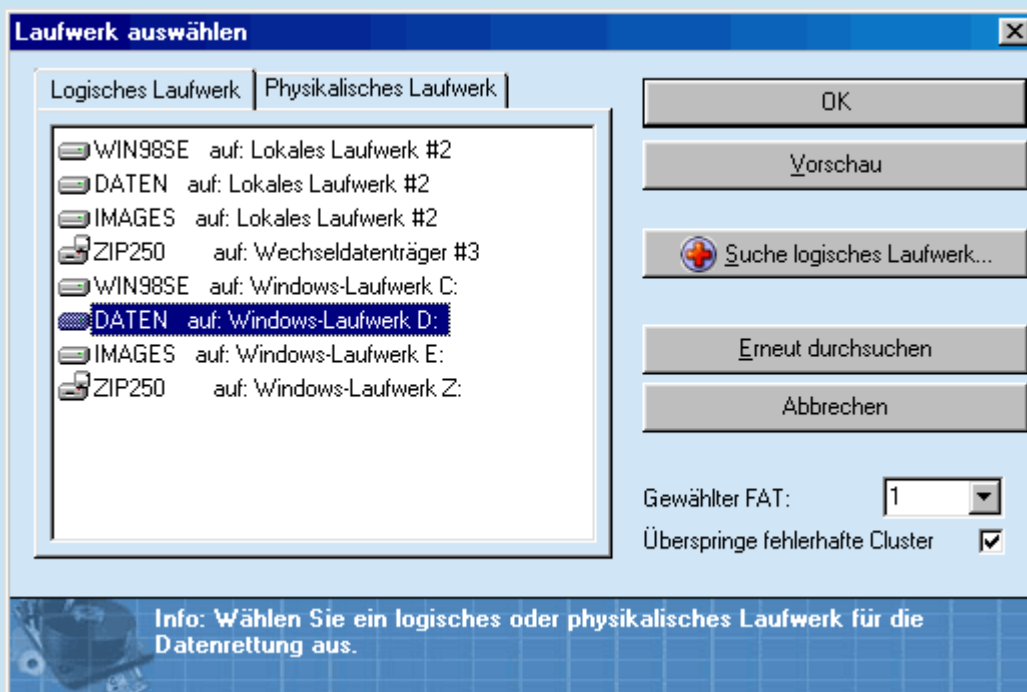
Laufwerk auswählen

Logisches Laufwerk | Physikalisches Laufwerk

WIN98SE auf: Lokales Laufwerk #2
DATEN auf: Lokales Laufwerk #2
IMAGES auf: Lokales Laufwerk #2
ZIP250 auf: Wechseldatenträger #3
WIN98SE auf: Windows-Laufwerk C:
DATEN auf: Windows-Laufwerk D:
IMAGES auf: Windows-Laufwerk E:
ZIP250 auf: Windows-Laufwerk Z:

OK

Vorschau

Suche logisches Laufwerk...

Erneut durchsuchen

Abbrechen

Gewählter FAT: 1

Überspringe fehlerhafte Cluster

Info: Wählen Sie ein logisches oder physikalisches Laufwerk für die Datenrettung aus.